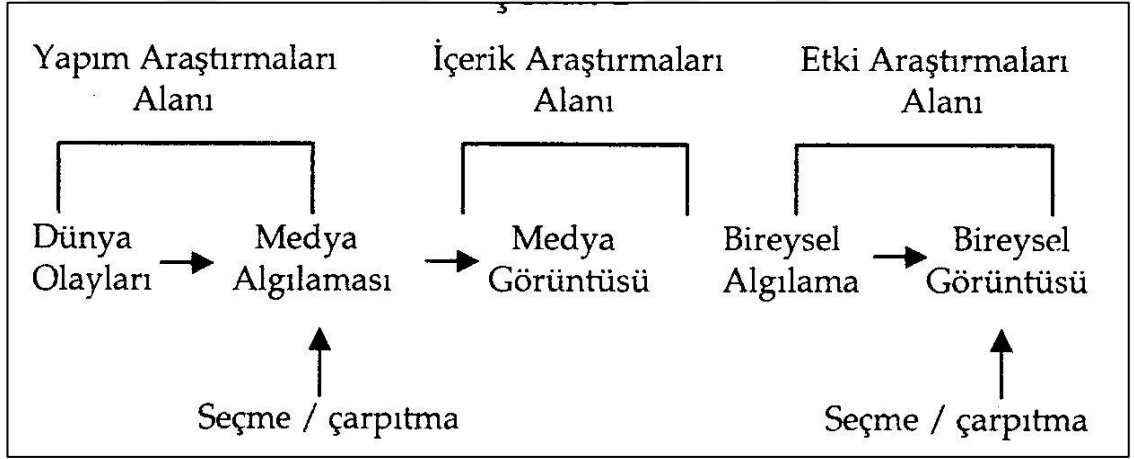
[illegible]

Yapım Araştırmaları Alanı

İçerik Araştırmaları Alanı

Etki Araştırmaları Alanı

Dünya Olayları

Medya Algılaması

Medya Görüntüsü

Bireysel Algılama

Bireysel Görüntüsü

Seçme / çarpıtma

Seçme / çarpıtma